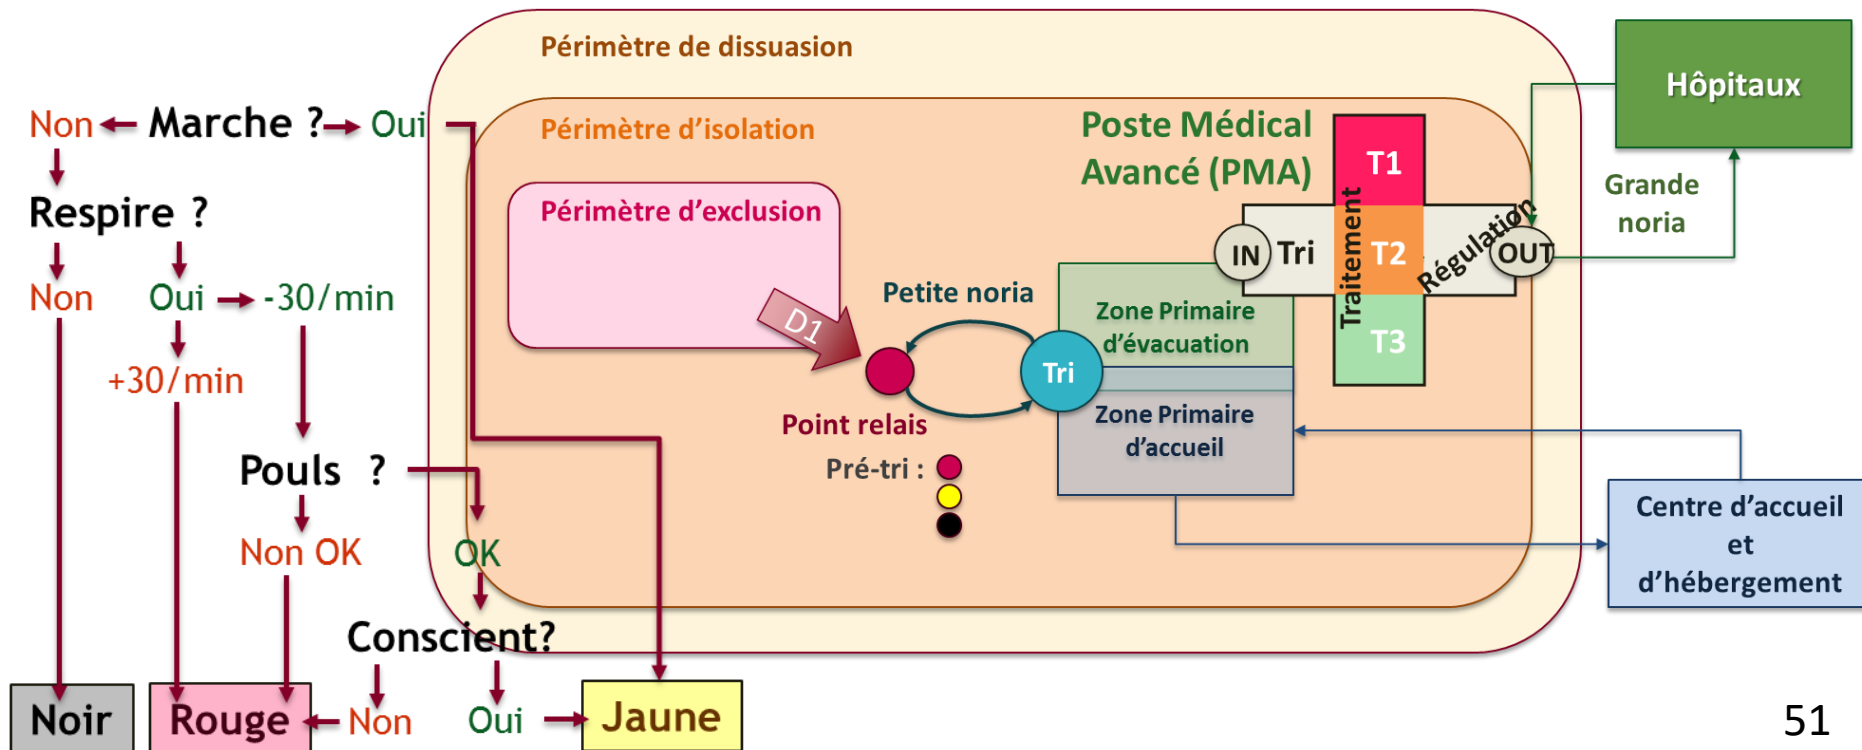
Non Marche ? Oui

Respire ?

Non Oui -30/min

+30/min

Pouls ?

Non OK OK

Conscient?

Noir Rouge Non Oui Jaune

Périmètre de dissuasion

Périmètre d'isolation

Périmètre d'exclusion

D1

Petite noria

Point relais

Pré-tri :

Poste Médical Avancé (PMA)

IN Tri

Traitement

T1

T2

T3

Régulation

OUT

Zone Primaire d'évacuation

Tri

Zone Primaire d'accueil

Hôpitaux

Grande noria

Centre d'accueil et d'hébergement

51